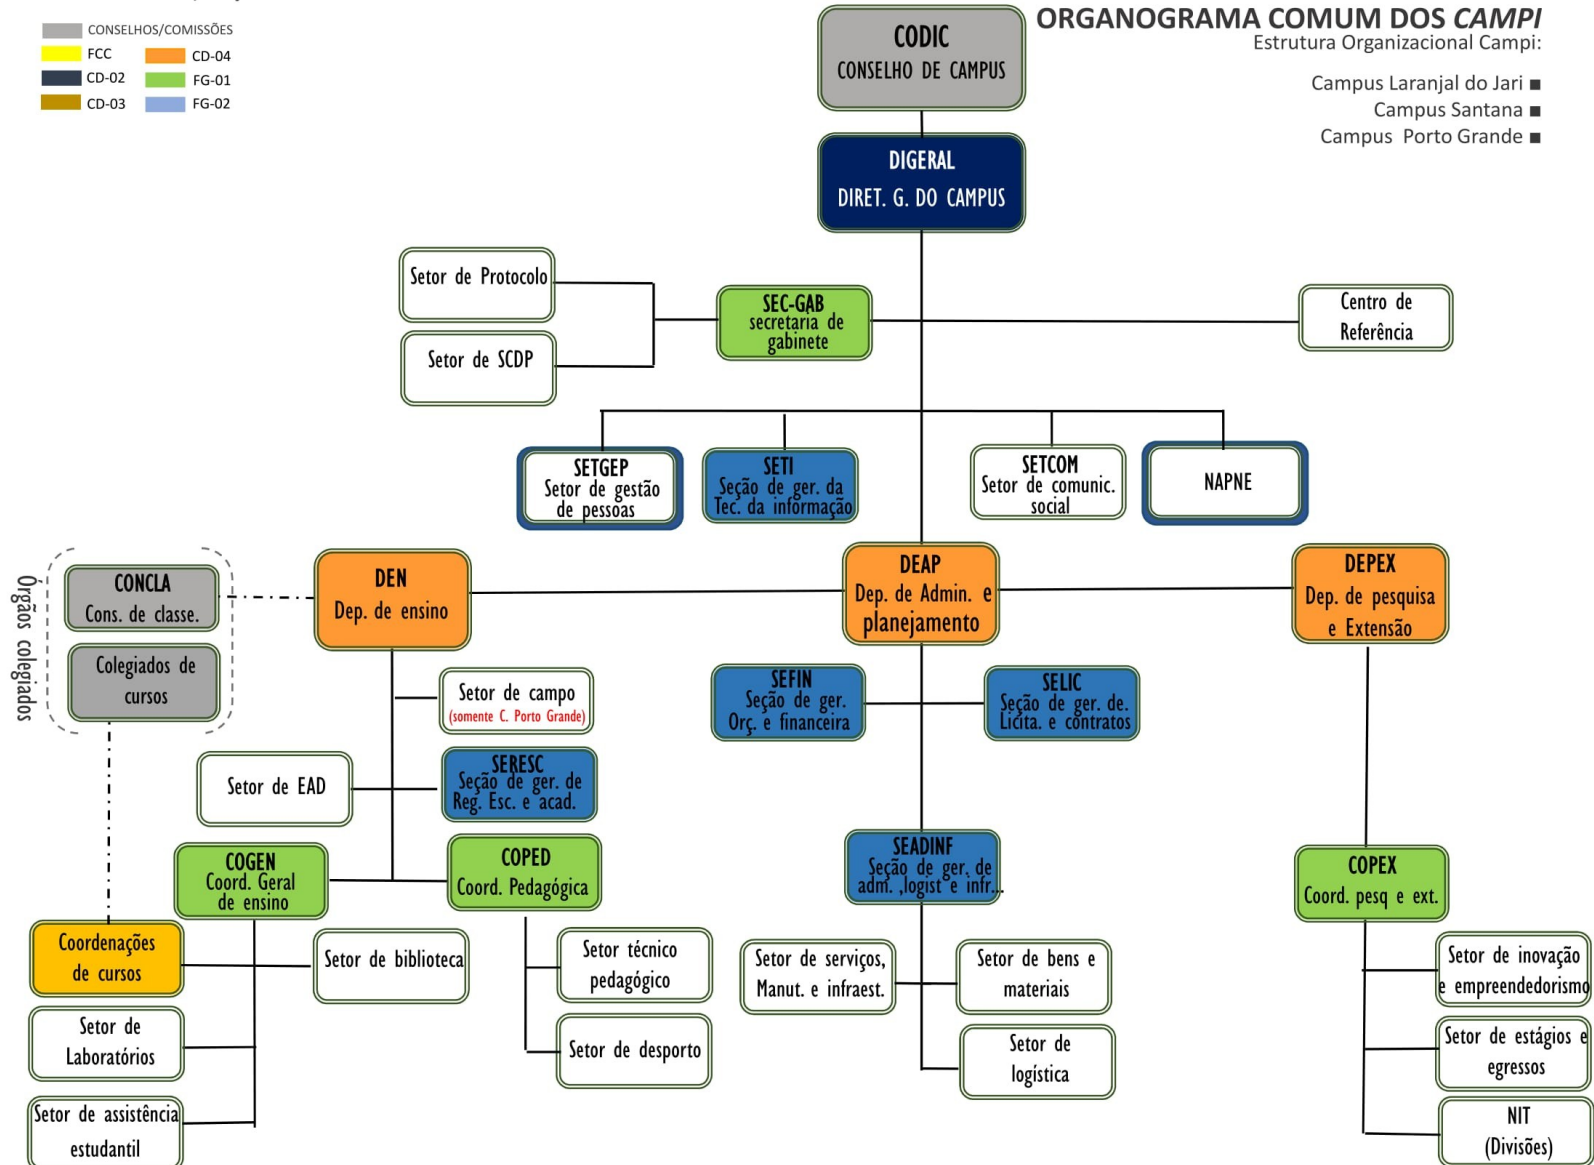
CONSELHOS/COMISSÕES
FCC
CD-02
CD-03
CD-04
FG-01
FG-02

ORGANOGRAMA COMUM DOS CAMPI
Estrutura Organizacional Campi:

Campus Laranjal do Jari ■
Campus Santana ■
Campus Porto Grande ■

CODIC
CONSELHO DE CAMPUS

DIGERAL
DIRET. G. DO CAMPUS

Setor de Protocolo

Setor de SCDP

SEC-GAB
secretaria de gabinete

Centro de Referência

SETGEP
Setor de gestão de pessoas

SETI
Seção de ger. da Tec. da informação

SETCOM
Setor de comunic. social

NAPNE

Órgãos colegiados

CONCLA
Cons. de classe.

Colegiados de cursos

DEN
Dep. de ensino

DEAP
Dep. de Admin. e planejamento

DEPEX
Dep. de pesquisa e Extensão

Setor de campo
(somente C. Porto Grande)

SEFIN
Seção de ger. Orç. e financeira

SELIC
Seção de ger. de. Licita. e contratos

Setor de EAD

SERESC
Seção de ger. de Reg. Esc. e acad.

COGEN
Coord. Geral de ensino

COPED
Coord. Pedagógica

SEADINF
Seção de ger. de adm. ,logist e infr...

COPEX
Coord. pesq e ext.

Coordenações de cursos

Setor de biblioteca

Setor técnico pedagógico

Setor de serviços, Manut. e infraest.

Setor de bens e materiais

Setor de inovação e empreendedorismo

Setor de Laboratórios

Setor de desporto

Setor de logística

Setor de estágios e egressos

Setor de assistência estudantil

NIT
(Divisões)